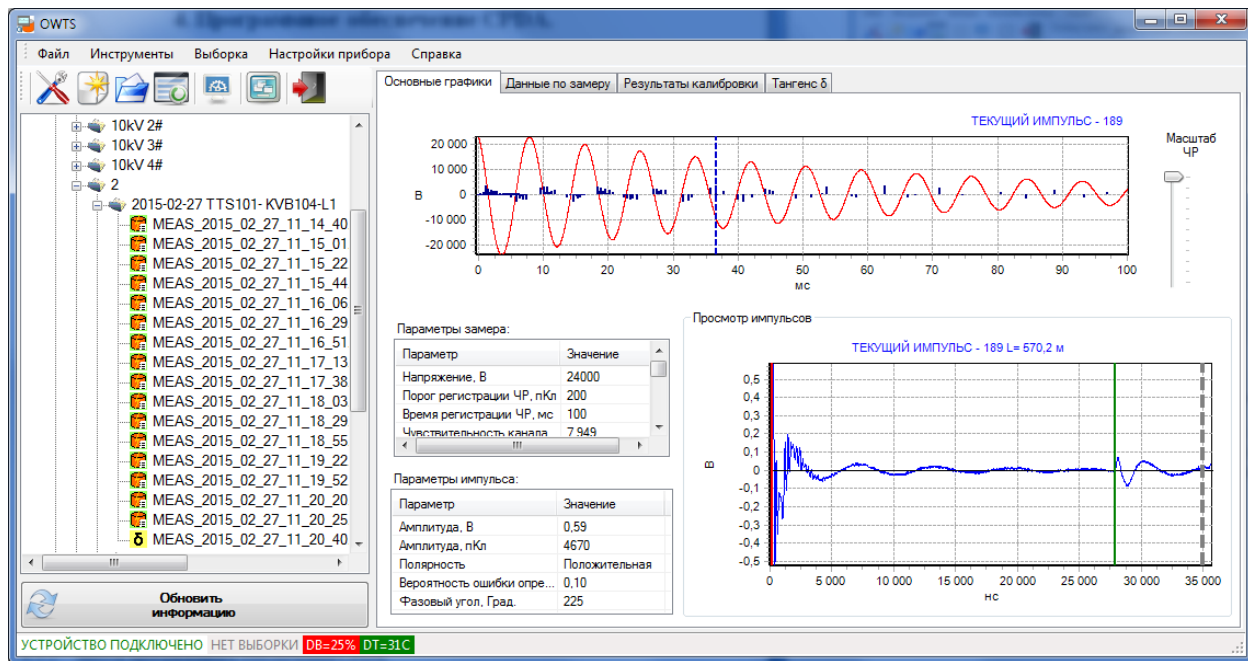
OWTS

Файл Инструменты Выборка Настройки прибора Справка

10kV 2#
10kV 3#
10kV 4#
2
2015-02-27 TTS101- KVB104-L1
MEAS_2015_02_27_11_14_40
MEAS_2015_02_27_11_15_01
MEAS_2015_02_27_11_15_22
MEAS_2015_02_27_11_15_44
MEAS_2015_02_27_11_16_06
MEAS_2015_02_27_11_16_29
MEAS_2015_02_27_11_16_51
MEAS_2015_02_27_11_17_13
MEAS_2015_02_27_11_17_38
MEAS_2015_02_27_11_18_03
MEAS_2015_02_27_11_18_29
MEAS_2015_02_27_11_18_55
MEAS_2015_02_27_11_19_22
MEAS_2015_02_27_11_19_52
MEAS_2015_02_27_11_20_20
MEAS_2015_02_27_11_20_25
MEAS_2015_02_27_11_20_40

Обновить информацию

Основные графики | Данные по замеру | Результаты калибровки | Тангенс δ

ТЕКУЩИЙ ИМПУЛЬС - 189

Масштаб ЧР

20 000
10 000
0
-10 000
-20 000
В
0 10 20 30 40 50 60 70 80 90 100
мс

Параметры замера:

| Параметр | Значение |
|---|---|
| Напряжение, В | 24000 |
| Порог регистрации ЧР, пКл | 200 |
| Время регистрации ЧР, мс | 100 |
| Чувствительность канала | 7,949 |

Параметры импульса:

| Параметр | Значение |
|---|---|
| Амплитуда, В | 0,59 |
| Амплитуда, пКл | 4670 |
| Полярность | Положительная |
| Вероятность ошибки опре... | 0,10 |
| Фазовый угол, Град. | 225 |

Просмотр импульсов

ТЕКУЩИЙ ИМПУЛЬС - 189 L= 570,2 м

0,5
0,4
0,3
0,2
0,1
0
-0,1
-0,2
-0,3
-0,4
-0,5
В
0 5 000 10 000 15 000 20 000 25 000 30 000 35 000
нс

УСТРОЙСТВО ПОДКЛЮЧЕНО НЕТ ВЫБОРКИ DB=25% DT=31C